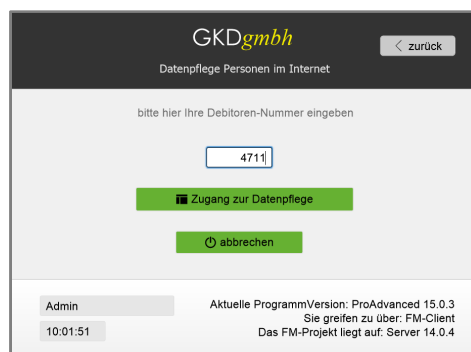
GKDgmbh

zurück

Datenpflege Personen im Internet

bitte hier Ihre Debitoren-Nummer eingeben

4711

Zugang zur Datenpflege

abbrechen

Admin

10:01:51

Aktuelle ProgrammVersion: ProAdvanced 15.0.3
Sie greifen zu über: FM-Client
Das FM-Projekt liegt auf: Server 14.0.4